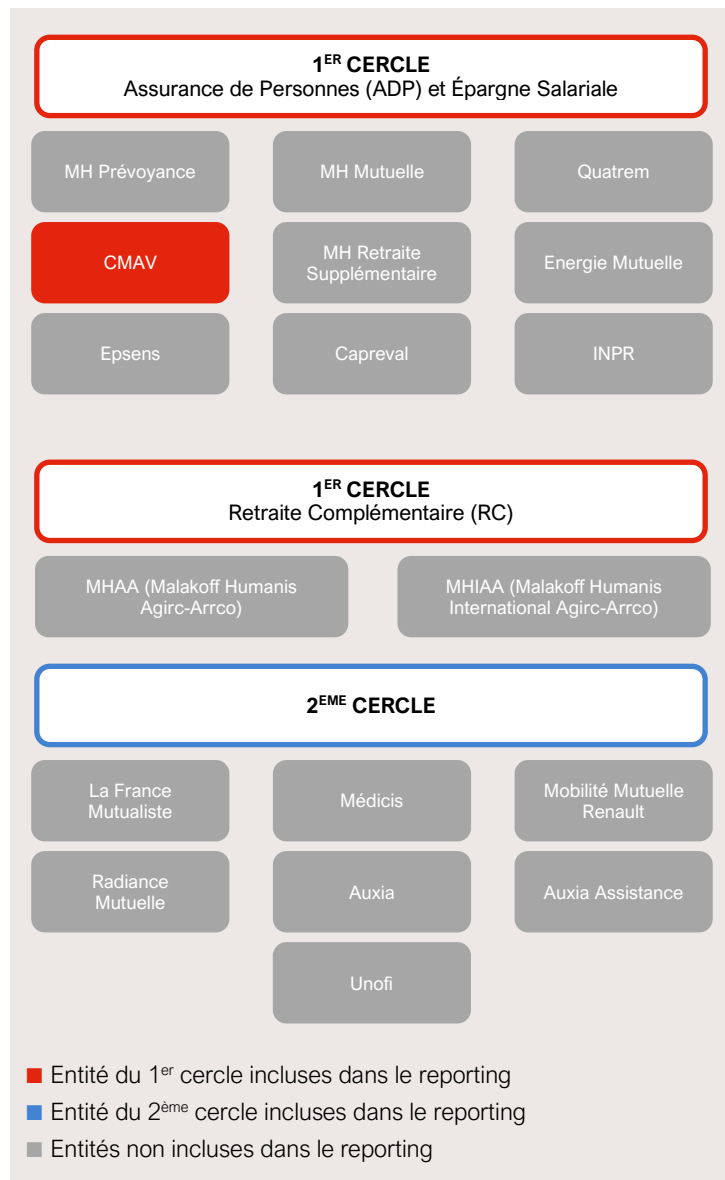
1$^{ER}$ CERCLE
Assurance de Personnes (ADP) et Épargne Salariale

MH Prévoyance

MH Mutuelle

Quatrem

CMAV

MH Retraite Supplémentaire

Energie Mutuelle

Epsens

Capreval

INPR

1$^{ER}$ CERCLE
Retraite Complémentaire (RC)

MHAA (Malakoff Humanis Agirc-Arrco)

MHIAA (Malakoff Humanis International Agirc-Arrco)

2$^{EME}$ CERCLE

La France Mutualiste

Médicis

Mobilité Mutuelle Renault

Radiance Mutuelle

Auxia

Auxia Assistance

Unofi

Entité du 1$^{er}$ cercle incluses dans le reporting
Entité du 2$^{ème}$ cercle incluses dans le reporting
Entités non incluses dans le reporting